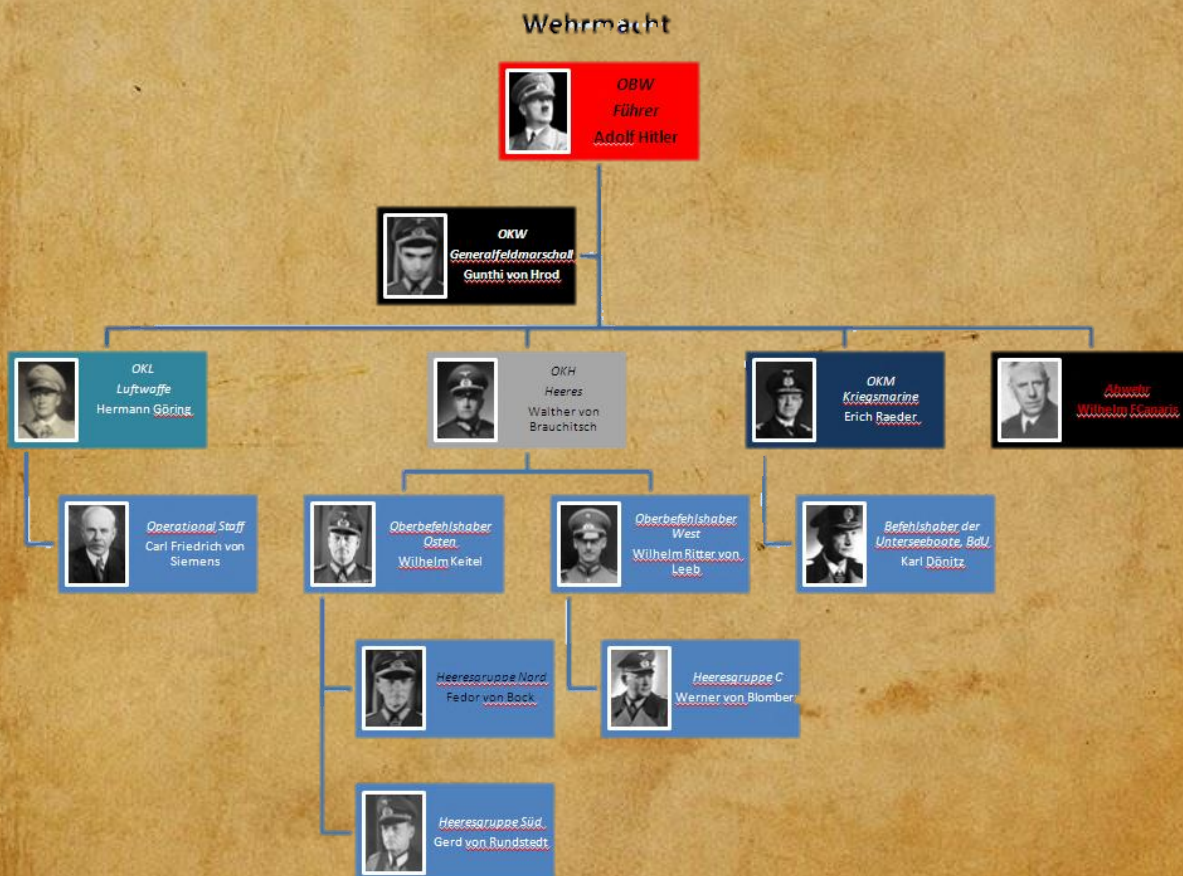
Wehrmacht

OBW
Führer
Adolf Hitler

OKW
Generalfeldmarschall
Gunthi von Hrod

OKL
Luftwaffe
Hermann Göring

OKH
Heeres
Walther von Brauchitsch

OKM
Kriegsmarine
Erich Raeder

Abwehr
Wilhelm FCanaris

Operational Staff
Carl Friedrich von Siemens

Oberbefehlshaber Osten
Wilhelm Keitel

Oberbefehlshaber West
Wilhelm Ritter von Leeb

Befehlshaber der Unterseeboote, BdU
Karl Dönitz

Heeresgruppe Nord
Fedor von Bock

Heeresgruppe C
Werner von Blomber

Heeresgruppe Süd
Gerd von Rundstedt